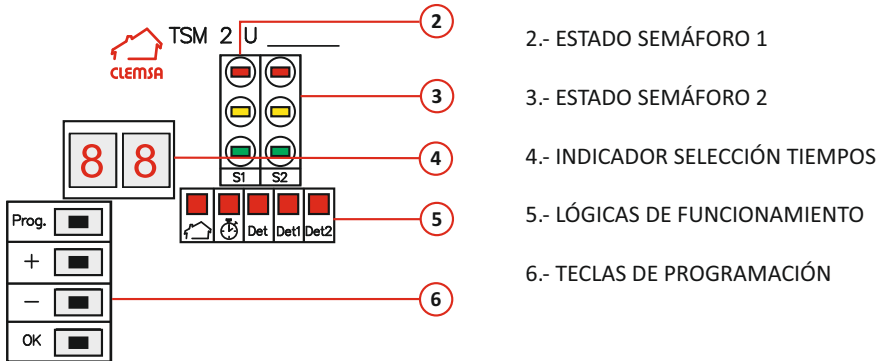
CLEMSA

TSM 2 U

2

3

8 8

4

S1 S2

5

Det Det1 Det2

Prog.

+

−

6

OK

2.- ESTADO SEMÁFORO 1

3.- ESTADO SEMÁFORO 2

4.- INDICADOR SELECCIÓN TIEMPOS

5.- LÓGICAS DE FUNCIONAMIENTO

6.- TECLAS DE PROGRAMACIÓN